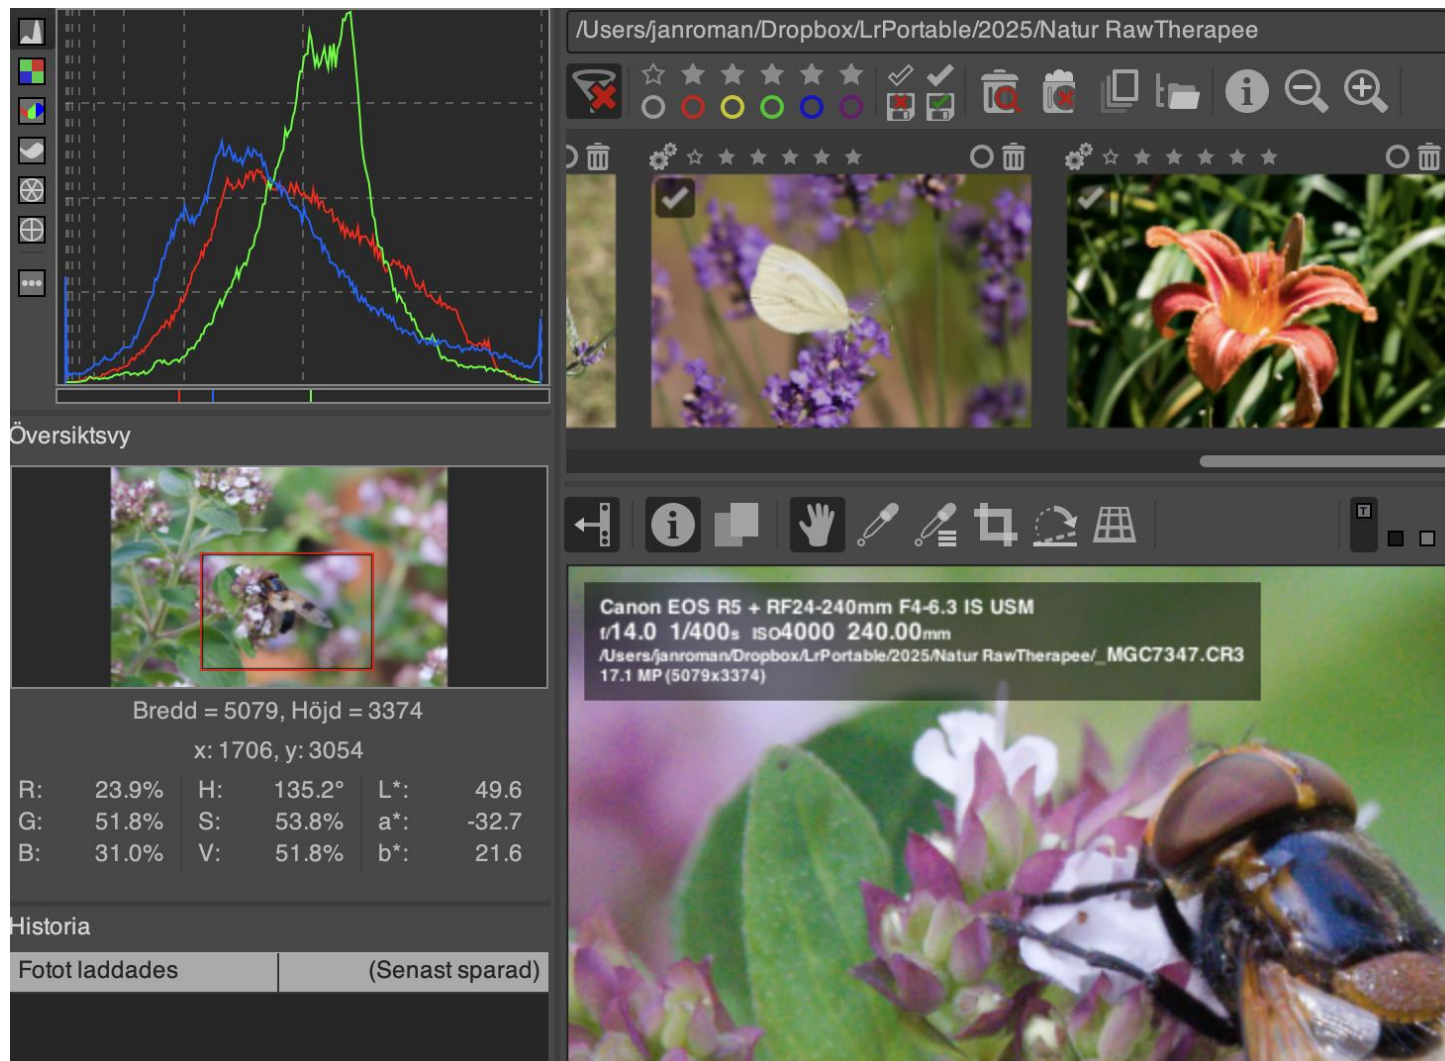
/Users/janroman/Dropbox/LrPortable/2025/Natur RawTherapee

Översiktsvy

Bredd = 5079, Höjd = 3374

x: 1706, y: 3054

| R: | 23.9% | H: | 135.2° | L*: | 49.6 |
|---|---|---|---|---|---|
| G: | 51.8% | S: | 53.8% | a*: | -32.7 |
| B: | 31.0% | V: | 51.8% | b*: | 21.6 |

Historia

| Fotot laddades | (Senast sparad) |
|---|---|

Canon EOS R5 + RF24-240mm F4-6.3 IS USM
f/14.0 1/400s ISO4000 240.00mm
/Users/janroman/Dropbox/LrPortable/2025/Natur RawTherapee/_MGC7347.CR3
17.1 MP (5079x3374)